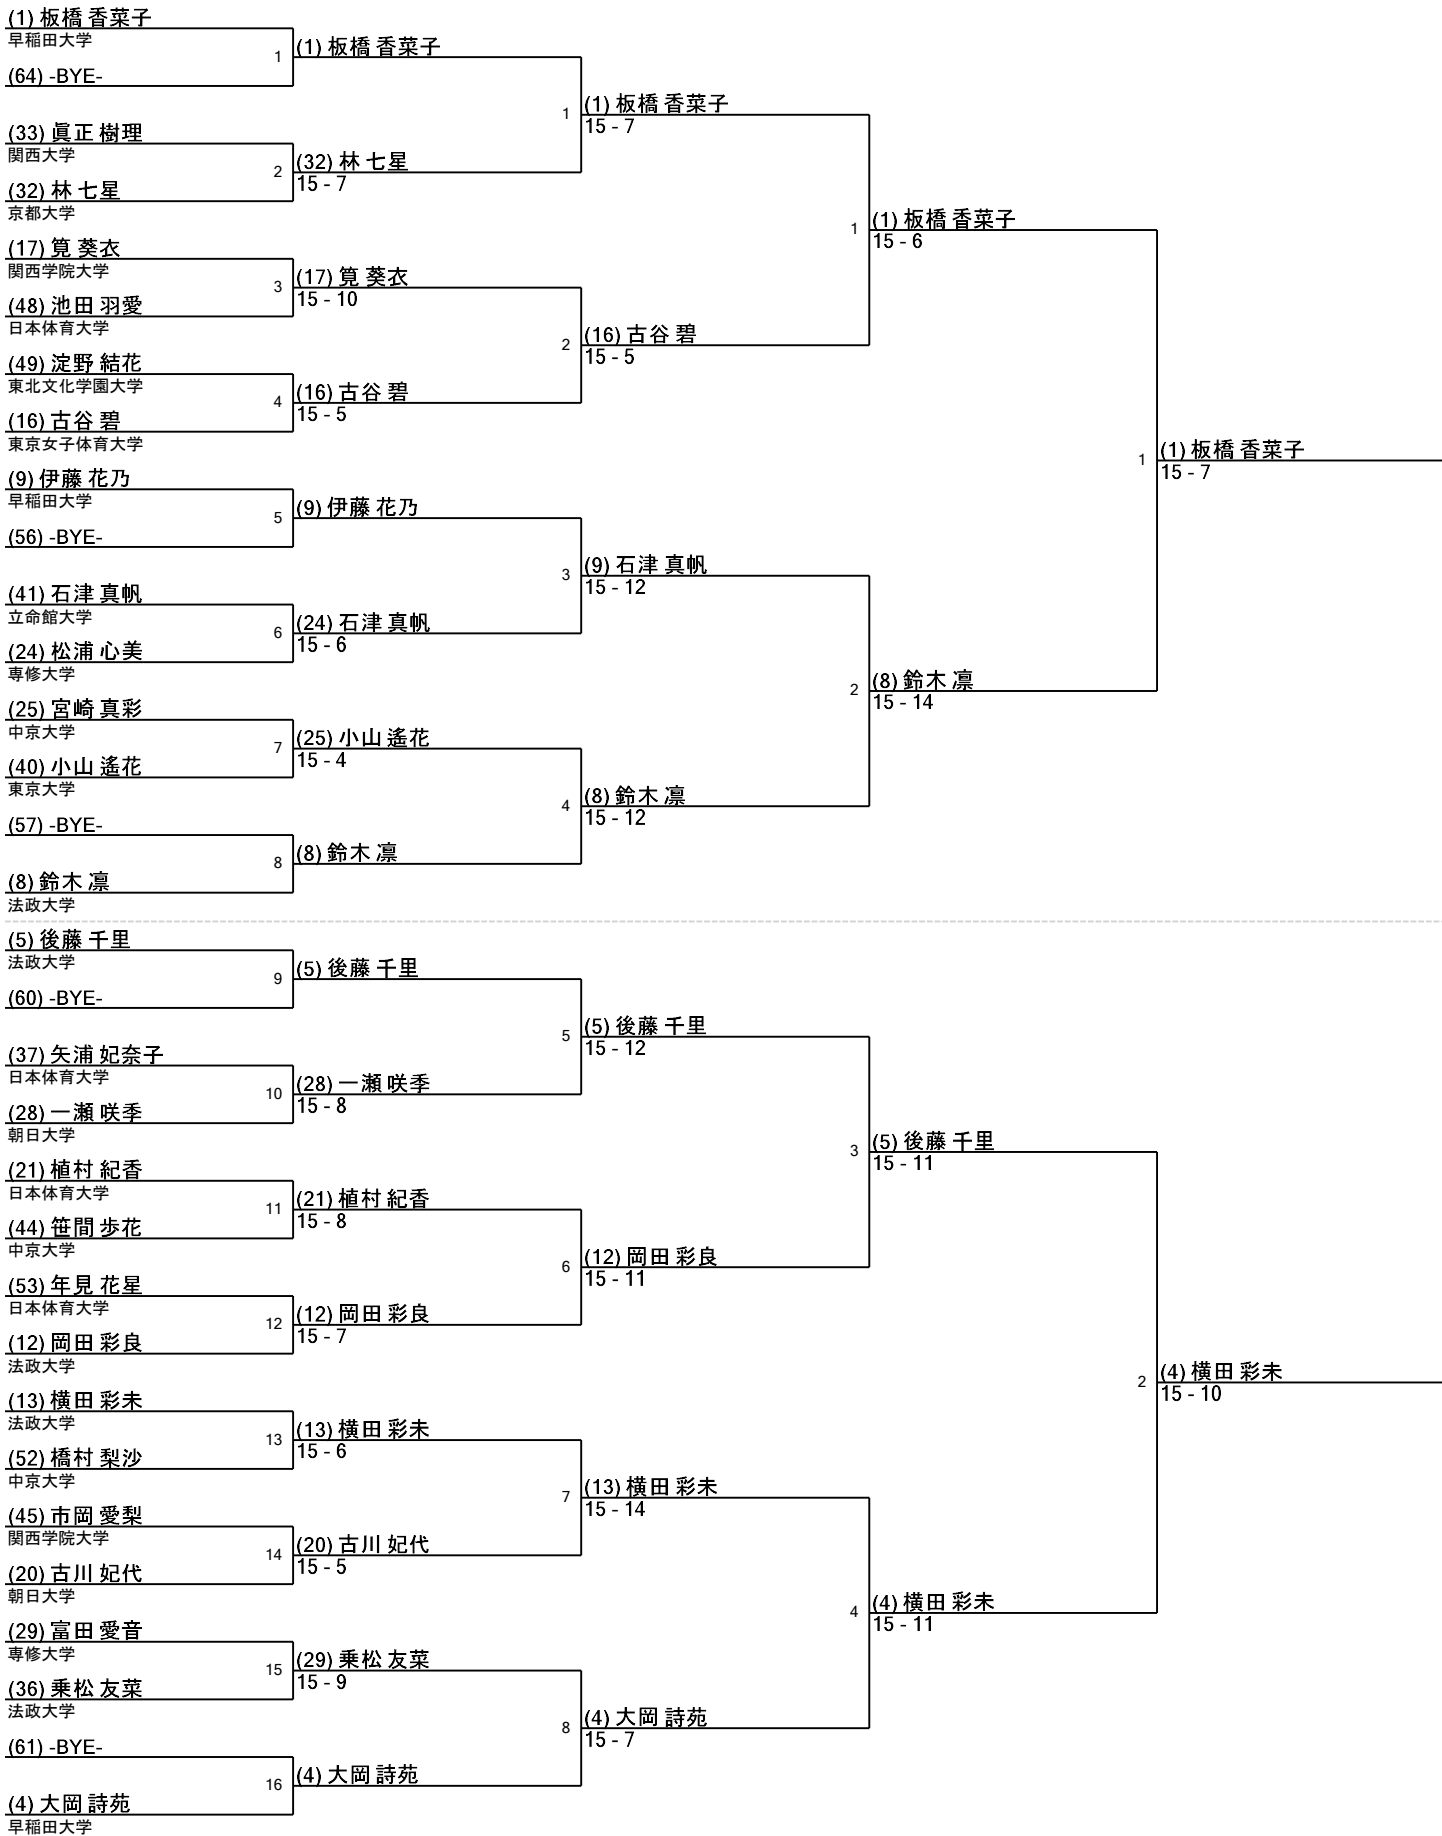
(1) 板橋 香菜子
早稲田大学
(64) -BYE-
1
(1) 板橋 香菜子

(33) 眞正 樹理
関西大学
(32) 林 七星
京都大学
2
(32) 林 七星
15 - 7

1
(1) 板橋 香菜子
15 - 7

(17) 筧 葵衣
関西学院大学
(48) 池田 羽愛
日本体育大学
3
(17) 筧 葵衣
15 - 10

(49) 淀野 結花
東北文化学園大学
(16) 古谷 碧
東京女子体育大学
4
(16) 古谷 碧
15 - 5

2
(16) 古谷 碧
15 - 5

1
(1) 板橋 香菜子
15 - 6

(9) 伊藤 花乃
早稲田大学
(56) -BYE-
5
(9) 伊藤 花乃

(41) 石津 真帆
立命館大学
(24) 松浦 心美
専修大学
6
(24) 石津 真帆
15 - 6

3
(9) 石津 真帆
15 - 12

(25) 宮崎 真彩
中京大学
(40) 小山 遙花
東京大学
7
(25) 小山 遙花
15 - 4

(57) -BYE-
(8) 鈴木 凛
法政大学
8
(8) 鈴木 凛

4
(8) 鈴木 凛
15 - 12

2
(8) 鈴木 凛
15 - 14

1
(1) 板橋 香菜子
15 - 7

(5) 後藤 千里
法政大学
(60) -BYE-
9
(5) 後藤 千里

(37) 矢浦 妃奈子
日本体育大学
(28) 一瀬 咲季
朝日大学
10
(28) 一瀬 咲季
15 - 8

5
(5) 後藤 千里
15 - 12

(21) 植村 紀香
日本体育大学
(44) 笹間 歩花
中京大学
11
(21) 植村 紀香
15 - 8

(53) 年見 花星
日本体育大学
(12) 岡田 彩良
法政大学
12
(12) 岡田 彩良
15 - 7

6
(12) 岡田 彩良
15 - 11

3
(5) 後藤 千里
15 - 11

(13) 横田 彩未
法政大学
(52) 橋村 梨沙
中京大学
13
(13) 横田 彩未
15 - 6

(45) 市岡 愛梨
関西学院大学
(20) 古川 妃代
朝日大学
14
(20) 古川 妃代
15 - 5

7
(13) 横田 彩未
15 - 14

(29) 富田 愛音
専修大学
(36) 乗松 友菜
法政大学
15
(29) 乗松 友菜
15 - 9

(61) -BYE-
(4) 大岡 詩苑
早稲田大学
16
(4) 大岡 詩苑

8
(4) 大岡 詩苑
15 - 7

4
(4) 横田 彩未
15 - 11

2
(4) 横田 彩未
15 - 10